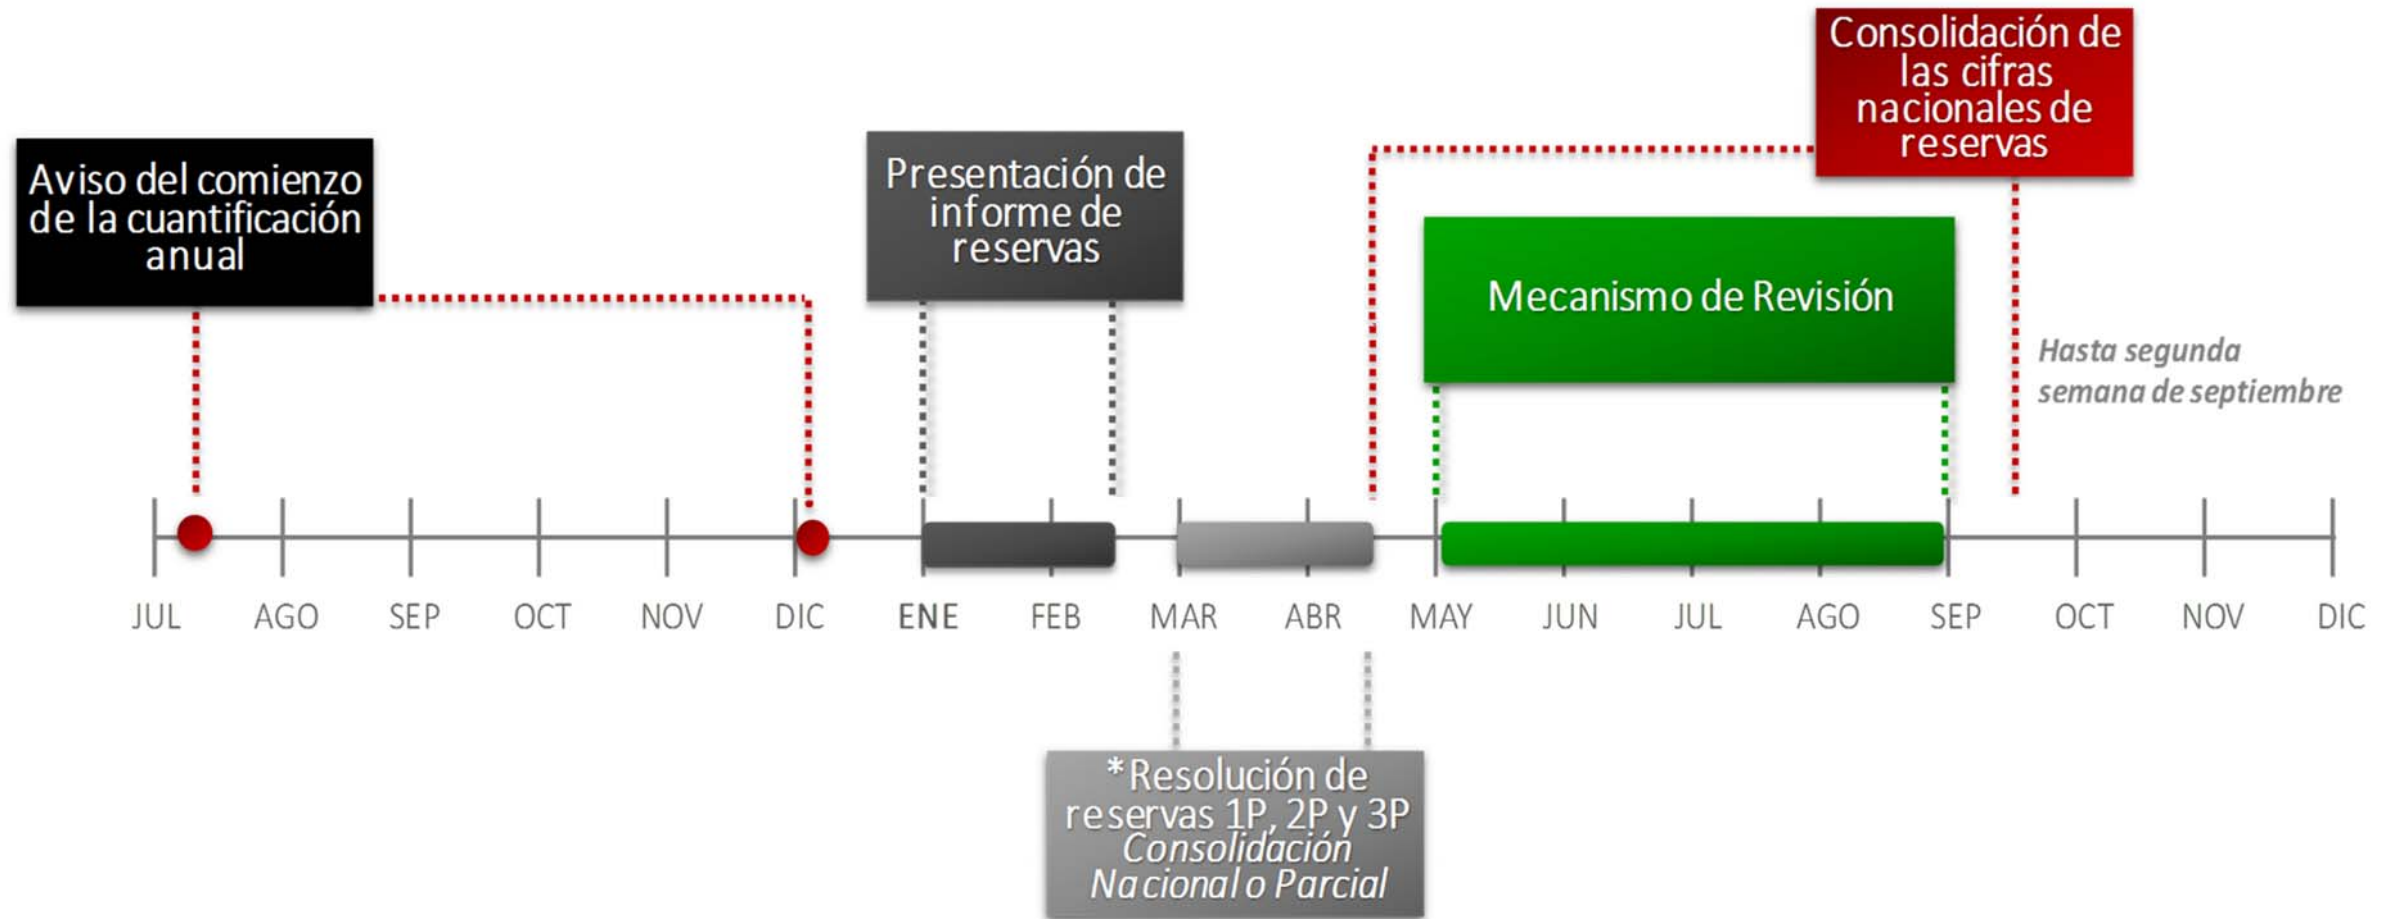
Consolidación de las cifras nacionales de reservas

Aviso del comienzo de la cuantificación anual

Presentación de informe de reservas

Mecanismo de Revisión

Hasta segunda semana de septiembre

JUL AGO SEP OCT NOV DIC ENE FEB MAR ABR MAY JUN JUL AGO SEP OCT NOV DIC

*Resolución de reservas 1P, 2P y 3P Consolidación Nacional o Parcial